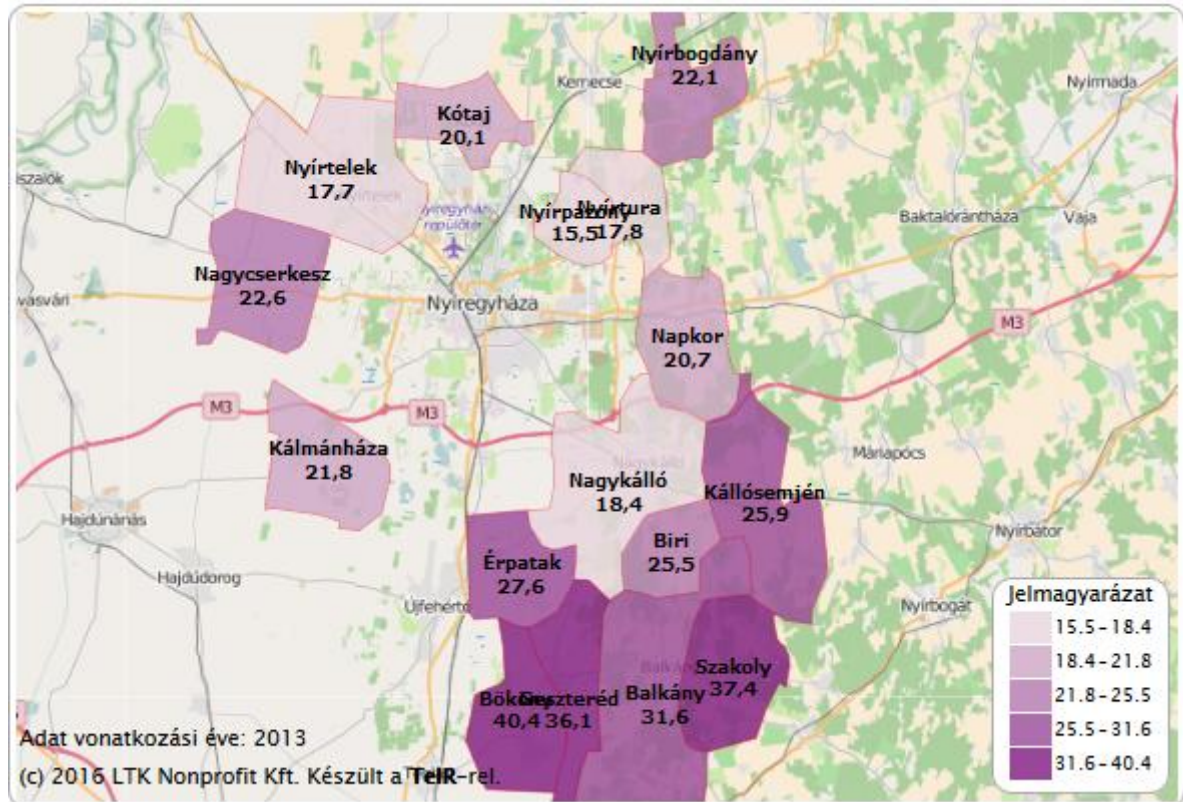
Nyírbogdány
22,1
Kemecse
Nyírmada
Kótaj
20,1
Nyírtelek
17,7
Nyíregyháza repülőtér
Nyírpazony
15,5
Nyírtura
17,8
Baktalórántháza
Vaja
Nagycserkesz
22,6
Nyíregyháza
Napkor
20,7
M3
M3
M3
Kálmánháza
21,8
Máriapócs
Nagykálló
18,4
Kállósemjén
25,9
Hajdúnánás
Biri
25,5
Nyírbátor
Érpatak
27,6
Hajdúdorog
Újfehértó
Nyírbogát
Szakoly
37,4
Balkány
31,6
Bököny
40,4
Geszteréd
36,1

Jelmagyarázat
15.5 - 18.4
18.4 - 21.8
21.8 - 25.5
25.5 - 31.6
31.6 - 40.4

Adat vonatkozási éve: 2013
(c) 2016 LTK Nonprofit Kft. Készült a TeIR-rel.